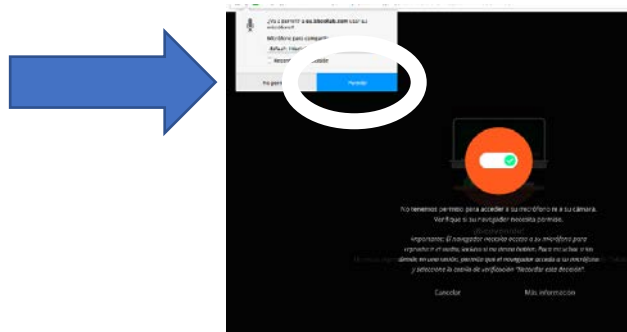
¿Quieres permitir a us.bbcollab.com usar su micrófono?

Micrófono para compartir:

Default: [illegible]

Recordar esta decisión

No permitir

Permitir

No tenemos permiso para acceder a su micrófono ni a su cámara. Verifique si su navegador necesita permisos.

¿Necesita ayuda?

Importante: El navegador necesita acceso a su micrófono para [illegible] incluso si no desea hablar. Para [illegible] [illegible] de una sesión, permita que el navegador acceda a su micrófono y seleccione la casilla de verificación "Recordar esta decisión".

Cancelar

Más información